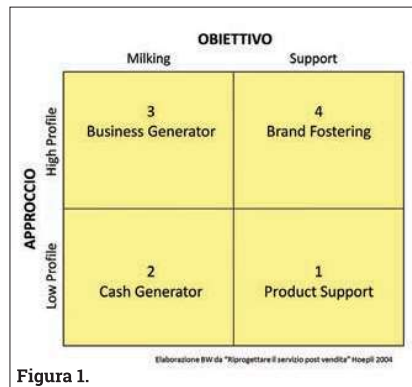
OBIETTIVO

Milking

Support

APPROCCIO

High Profile

Low Profile

3
Business Generator

4
Brand Fostering

2
Cash Generator

1
Product Support

Elaborazione BW da "Riprogettare il servizio post vendita" Hoepli 2004

Figura 1.